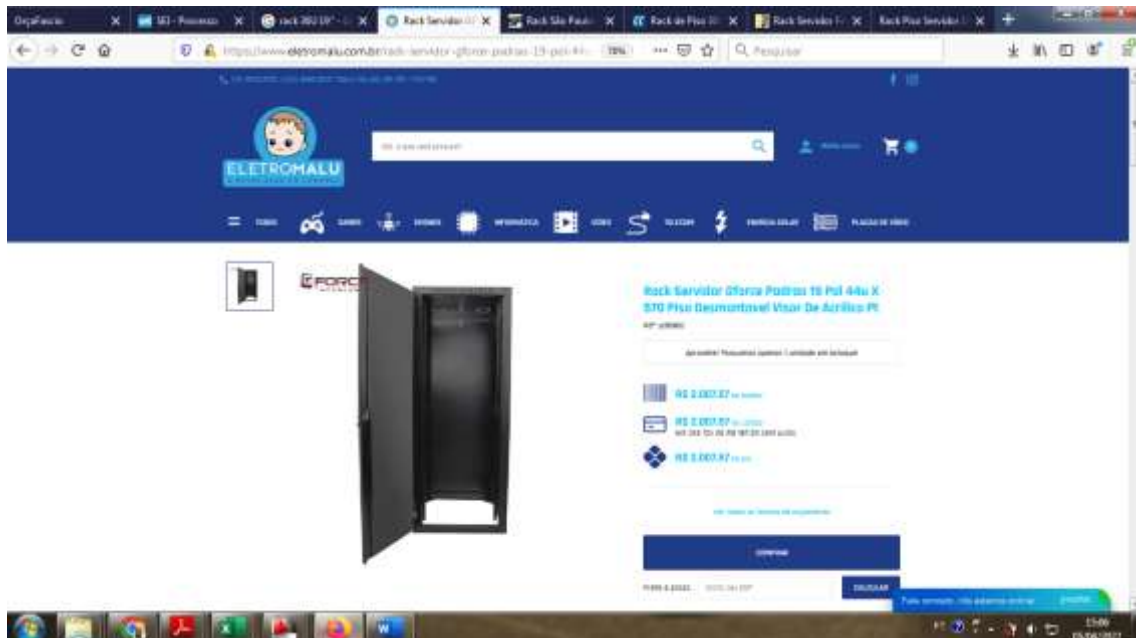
OrçaFacio | SEI - Processo | rack 392 19" | Rack Servidor | Rack São Paulo | Rack de Piso | Rack Servidor | Rack Piso Servidor

https://www.eletromalu.com.br/rack-servidor-gforce-padrao-19-pol-44 | 78% | Pesquisar

ELETROMALU

O que está procurando?

TODOS | GAMES | DRONES | INFORMÁTICA | VIDEO | TELECOM | ENERGIA SOLAR | PLACAS DE VÍDEO

GFORCE

Rack Servidor Gforce Padrao 19 Pol 44u X 570 Piso Desmontavel Visor De Acrilico Pt

R$ 2.007,87

R$ 2.007,87

R$ 2.007,87

COMPRAR

CALCULAR

15:06